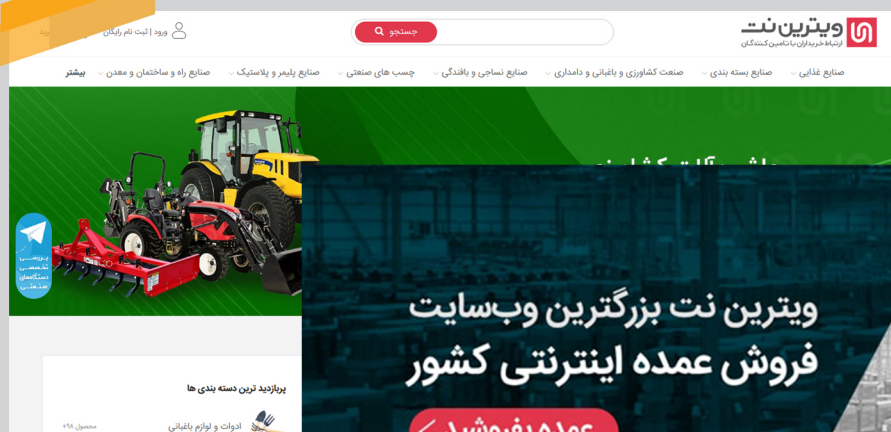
ویترین نت
ارتباط خریداران با تامین کنندگان

جستجو

ورود | ثبت نام رایگان

صنایع غذایی
صنایع بسته بندی
صنعت کشاورزی و باغبانی و دامداری
صنایع نساجی و بافندگی
چسب های صنعتی
صنایع پلیمر و پلاستیک
صنایع راه و ساختمان و معدن
بیشتر

ویترین نت بزرگترین وب‌سایت
فروش عمده اینترنتی کشور

پربازدید ترین دسته بندی ها
ادوات و لوازم باغبانی
محصول ۹۸